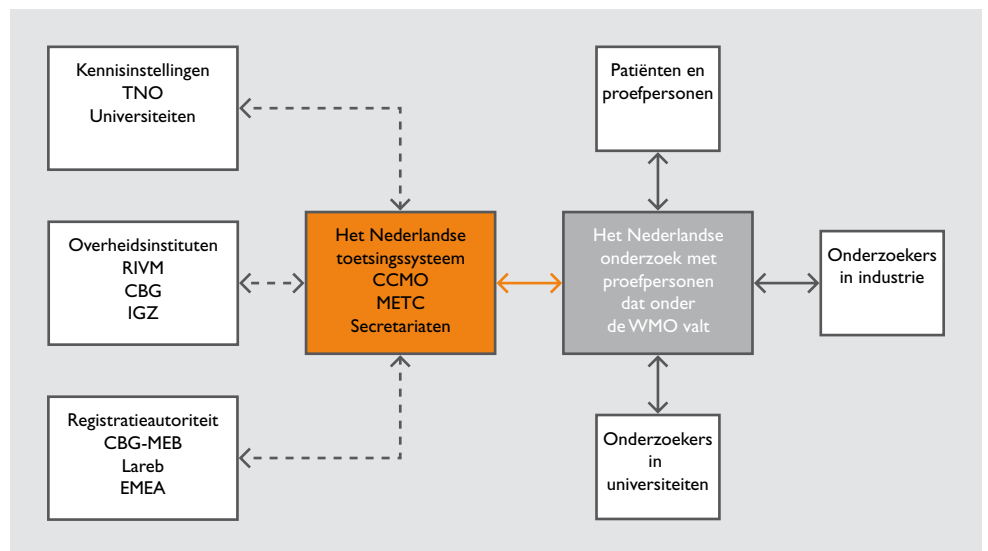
Kennisinstellingen
TNO
Universiteiten

Overheidsinstituten
RIVM
CBG
IGZ

Registratieautoriteit
CBG-MEB
Lareb
EMEA

Het Nederlandse toetsingssysteem
CCMO
METC
Secretariaten

Patiënten en proefpersonen

Het Nederlandse onderzoek met proefpersonen dat onder de WMO valt

Onderzoekers in industrie

Onderzoekers in universiteiten